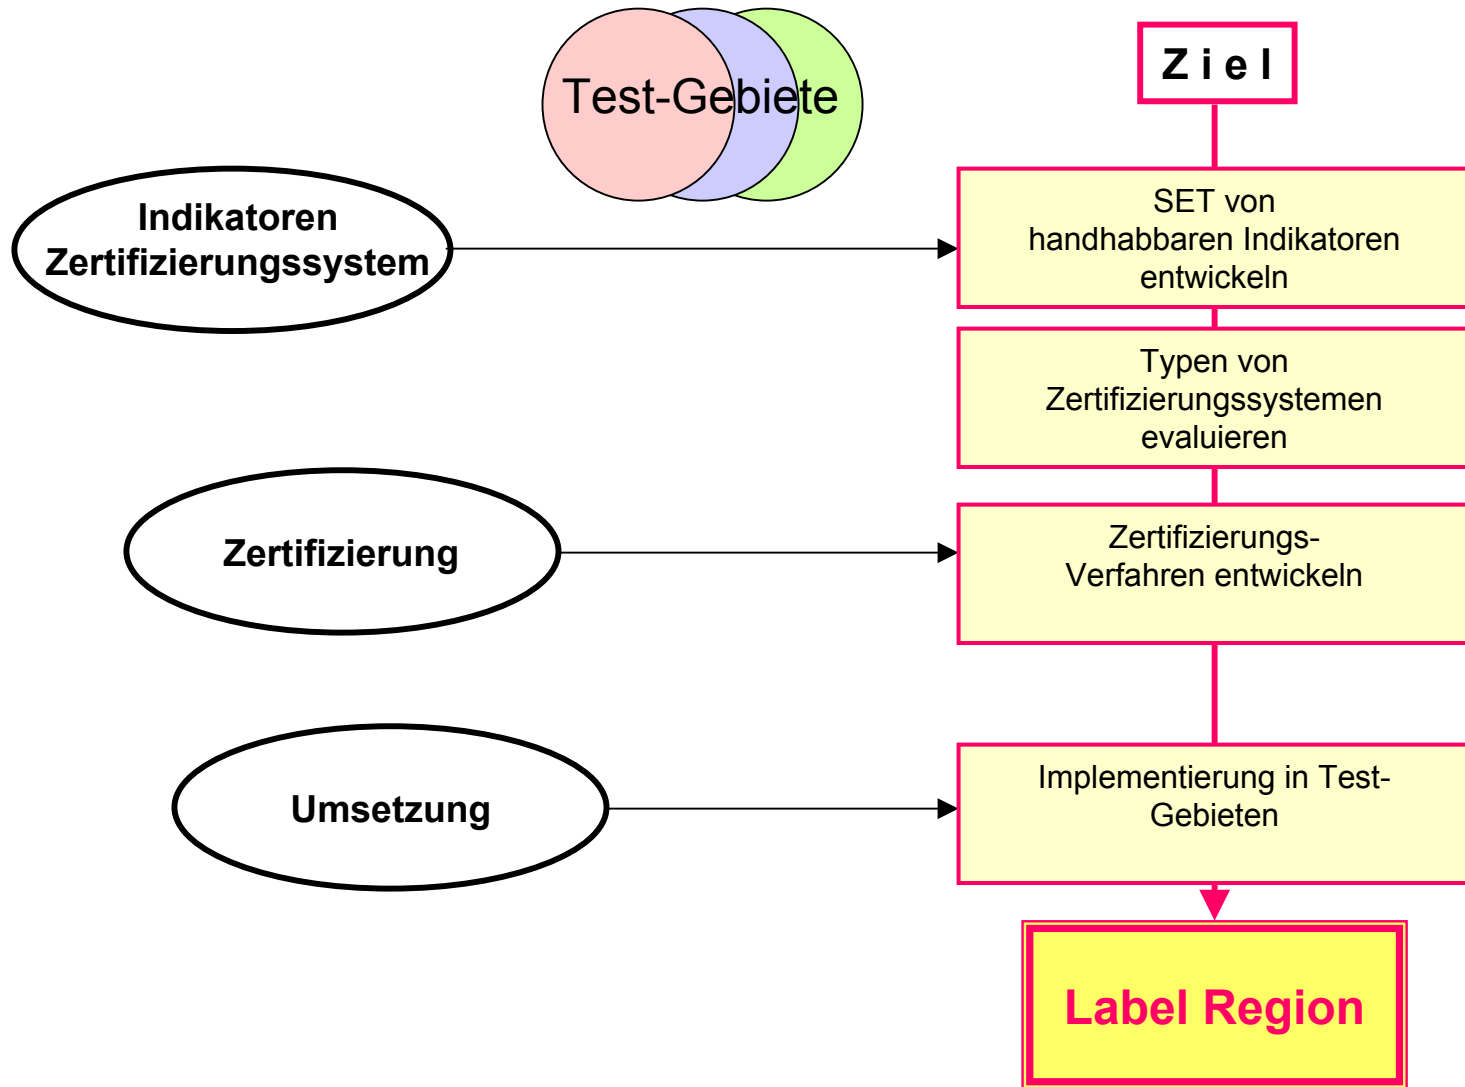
Test-Gebiete

Ziel

Indikatoren Zertifizierungssystem

SET von handhabbaren Indikatoren entwickeln

Typen von Zertifizierungssystemen evaluieren

Zertifizierung

Zertifizierungs-Verfahren entwickeln

Umsetzung

Implementierung in Test-Gebieten

Label Region